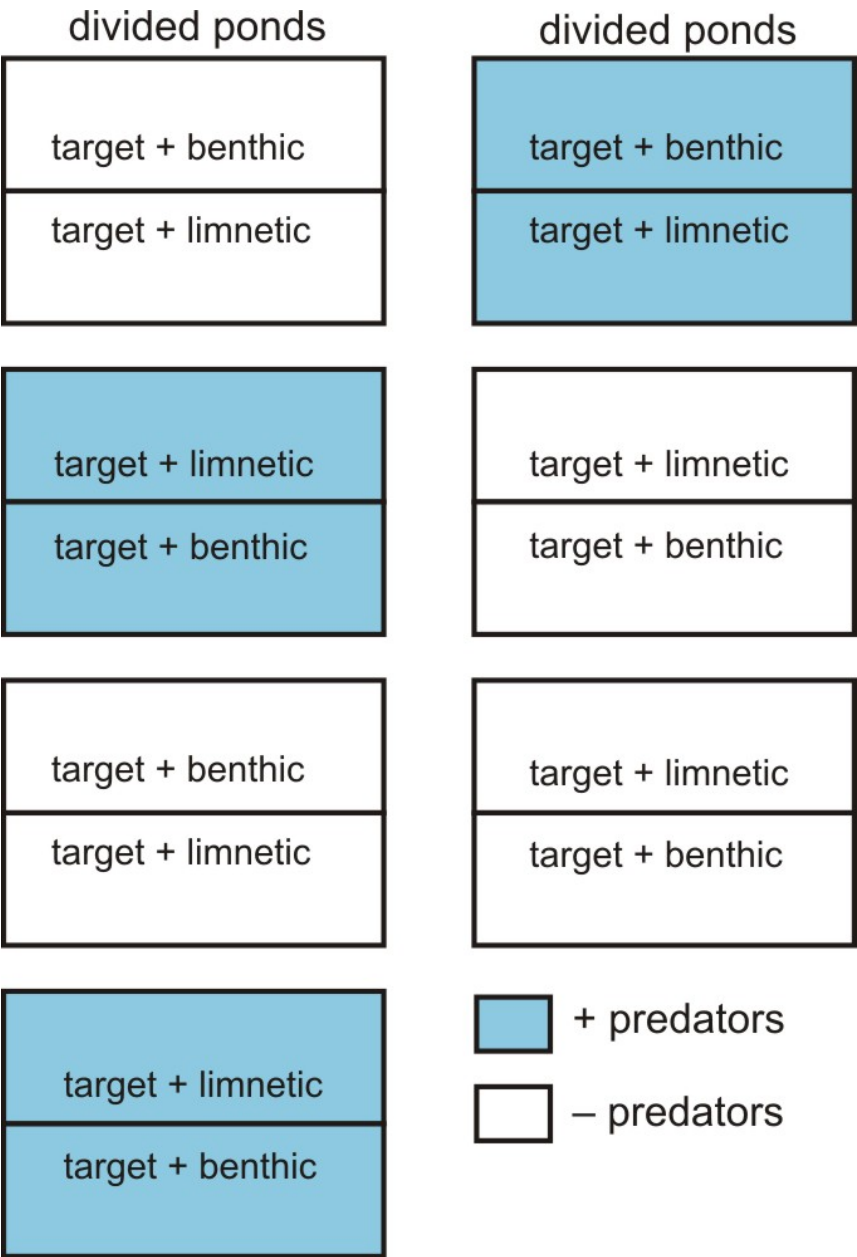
divided ponds

target + benthic
target + limnetic

target + limnetic
target + benthic

target + benthic
target + limnetic

target + limnetic
target + benthic

divided ponds

target + benthic
target + limnetic

target + limnetic
target + benthic

target + limnetic
target + benthic

+ predators
– predators